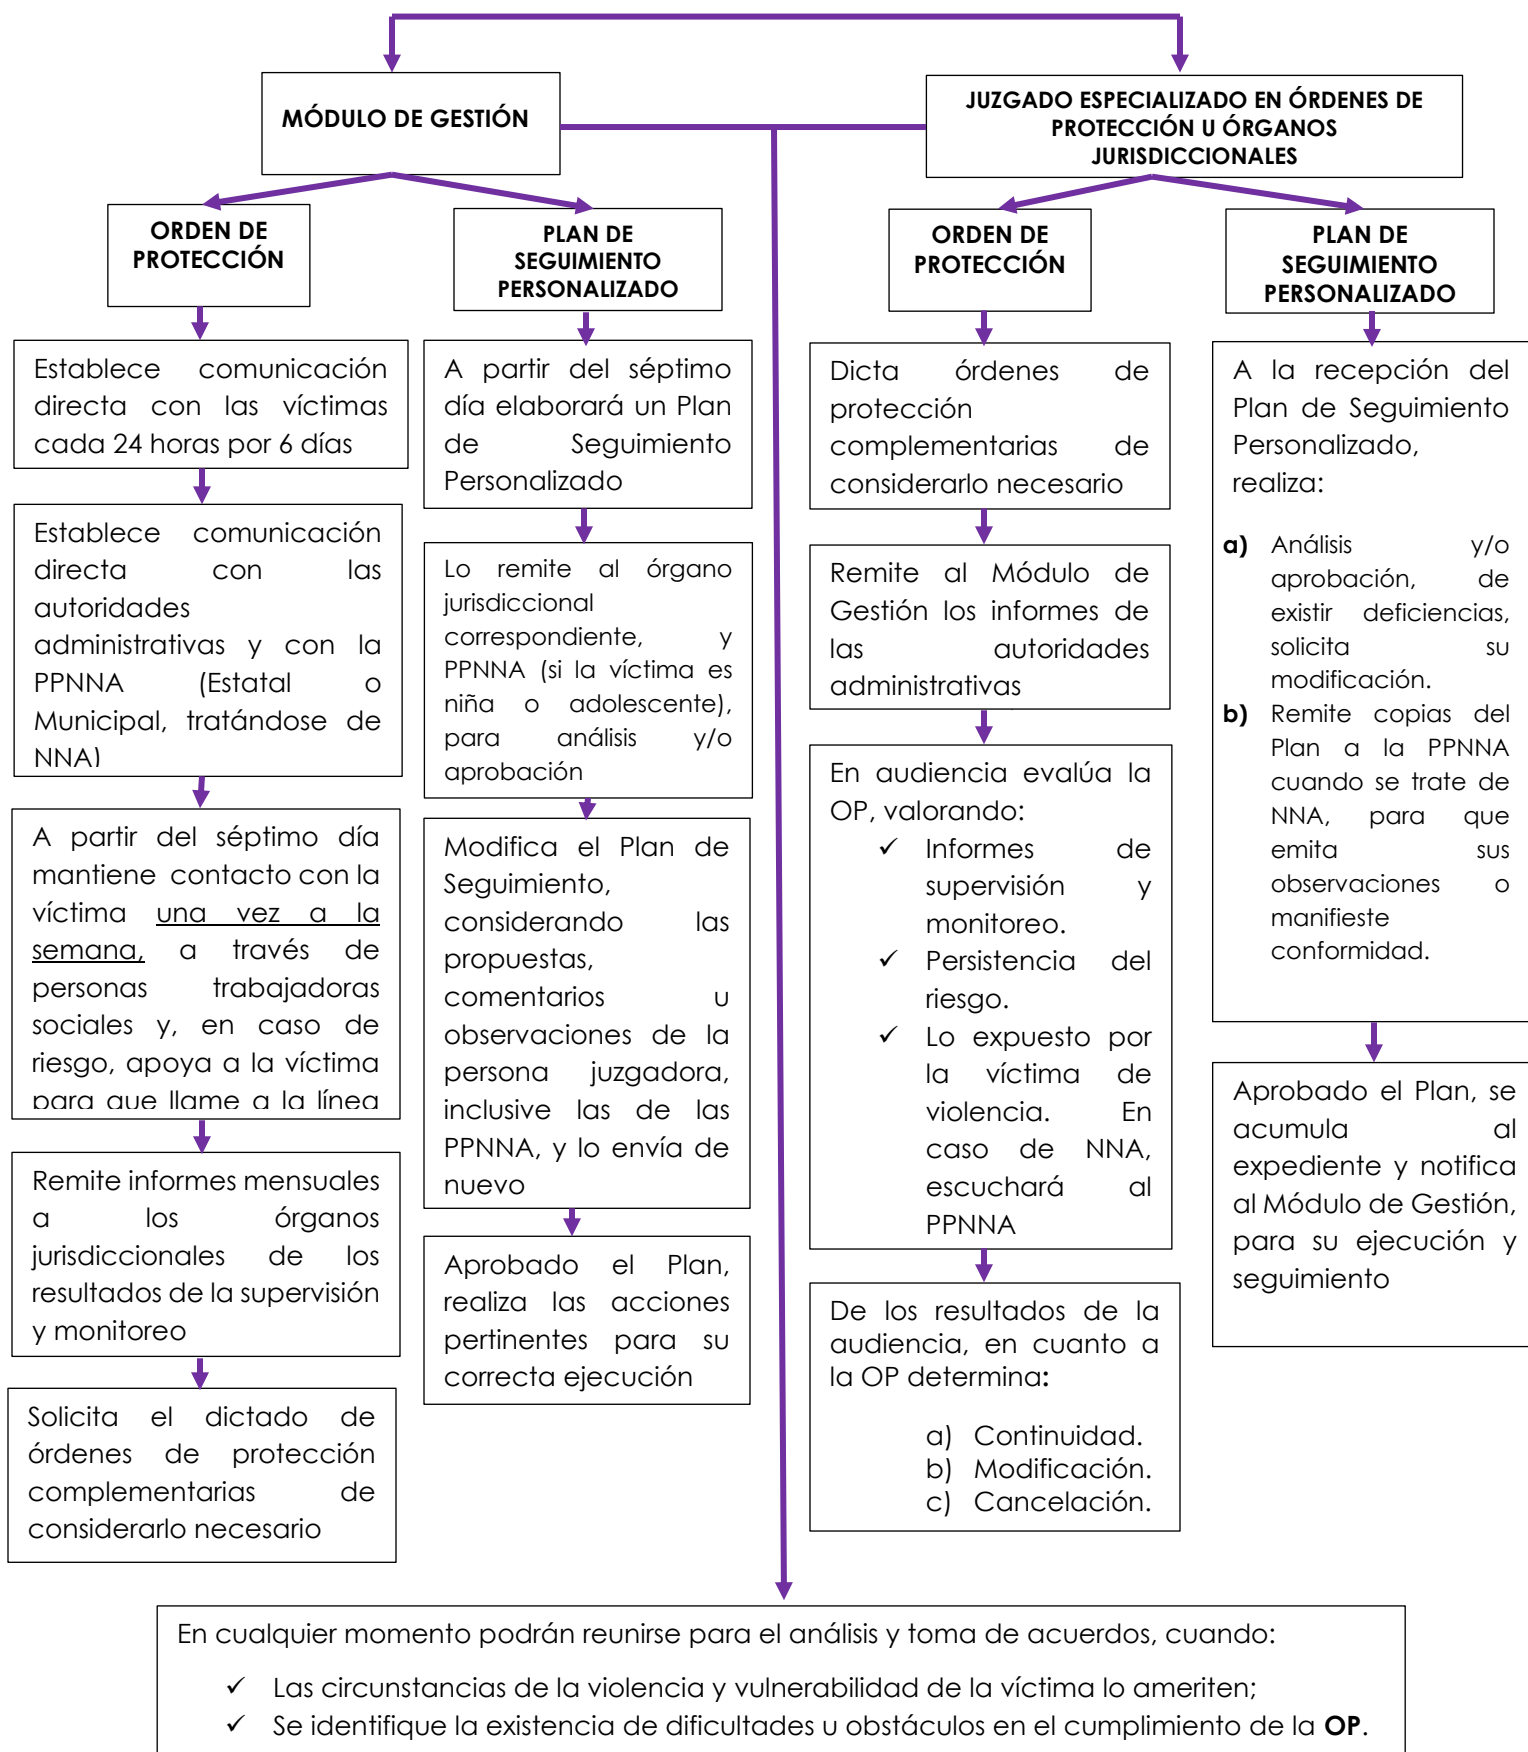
MÓDULO DE GESTIÓN

JUZGADO ESPECIALIZADO EN ÓRDENES DE PROTECCIÓN U ÓRGANOS JURISDICCIONALES

ORDEN DE PROTECCIÓN

Establece comunicación directa con las víctimas cada 24 horas por 6 días

Establece comunicación directa con las autoridades administrativas y con la PPNNA (Estatal o Municipal, tratándose de NNA)

A partir del séptimo día mantiene contacto con la víctima una vez a la semana, a través de personas trabajadoras sociales y, en caso de riesgo, apoya a la víctima para que llame a la línea

Remite informes mensuales a los órganos jurisdiccionales de los resultados de la supervisión y monitoreo

Solicita el dictado de órdenes de protección complementarias de considerarlo necesario

PLAN DE SEGUIMIENTO PERSONALIZADO

A partir del séptimo día elaborará un Plan de Seguimiento Personalizado

Lo remite al órgano jurisdiccional correspondiente, y PPNNA (si la víctima es niña o adolescente), para análisis y/o aprobación

Modifica el Plan de Seguimiento, considerando las propuestas, comentarios u observaciones de la persona juzgadora, inclusive las de las PPNNA, y lo envía de nuevo

Aprobado el Plan, realiza las acciones pertinentes para su correcta ejecución

ORDEN DE PROTECCIÓN

Dicta órdenes de protección complementarias de considerarlo necesario

Remite al Módulo de Gestión los informes de las autoridades administrativas

En audiencia evalúa la OP, valorando:
✓ Informes de supervisión y monitoreo.
✓ Persistencia del riesgo.
✓ Lo expuesto por la víctima de violencia. En caso de NNA, escuchará al PPNNA

De los resultados de la audiencia, en cuanto a la OP determina:

a) Continuidad.
b) Modificación.
c) Cancelación.

PLAN DE SEGUIMIENTO PERSONALIZADO

A la recepción del Plan de Seguimiento Personalizado, realiza:

a) Análisis y/o aprobación, de existir deficiencias, solicita su modificación.
b) Remite copias del Plan a la PPNNA cuando se trate de NNA, para que emita sus observaciones o manifieste conformidad.

Aprobado el Plan, se acumula al expediente y notifica al Módulo de Gestión, para su ejecución y seguimiento

En cualquier momento podrán reunirse para el análisis y toma de acuerdos, cuando:

✓ Las circunstancias de la violencia y vulnerabilidad de la víctima lo ameriten;
✓ Se identifique la existencia de dificultades u obstáculos en el cumplimiento de la **OP**.